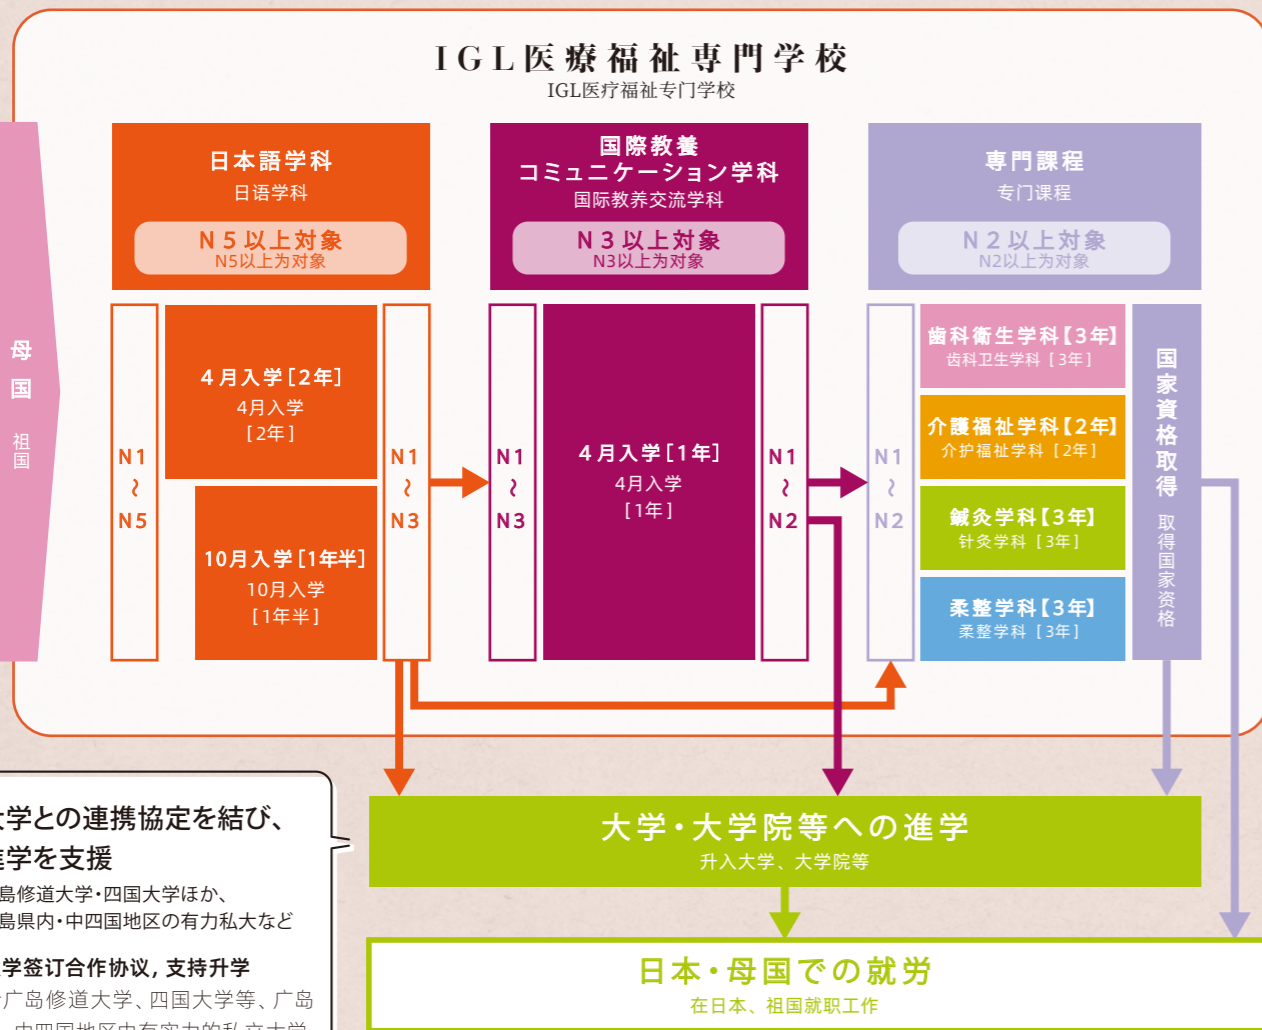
IGL医療福祉専門学校
IGL医疗福祉专门学校

母国
祖国

日本語学科
日语学科
N5以上対象
N5以上为对象

N1
～
N5

4月入学［2年］
4月入学
［2年］

10月入学［1年半］
10月入学
［1年半］

N1
～
N3

国際教養
コミュニケーション学科
国际教养交流学科
N3以上対象
N3以上为对象

N1
～
N3

4月入学［1年］
4月入学
［1年］

N1
～
N2

専門課程
专门课程
N2以上対象
N2以上为对象

N1
～
N2

歯科衛生学科【3年】
齿科卫生学科［3年］

介護福祉学科【2年】
介护福祉学科［2年］

鍼灸学科【3年】
针灸学科［3年］

柔整学科【3年】
柔整学科［3年］

国家資格取得
取得国家资格

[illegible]学との連携協定を結び、
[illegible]学を支援
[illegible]島修道大学・四国大学ほか、
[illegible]島県内・中四国地区の有力私大など

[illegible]学签订合作协议，支持升学
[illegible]广岛修道大学、四国大学等、广岛
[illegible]

大学・大学院等への進学
升入大学、大学院等

日本・母国での就労
在日本、祖国就职工作